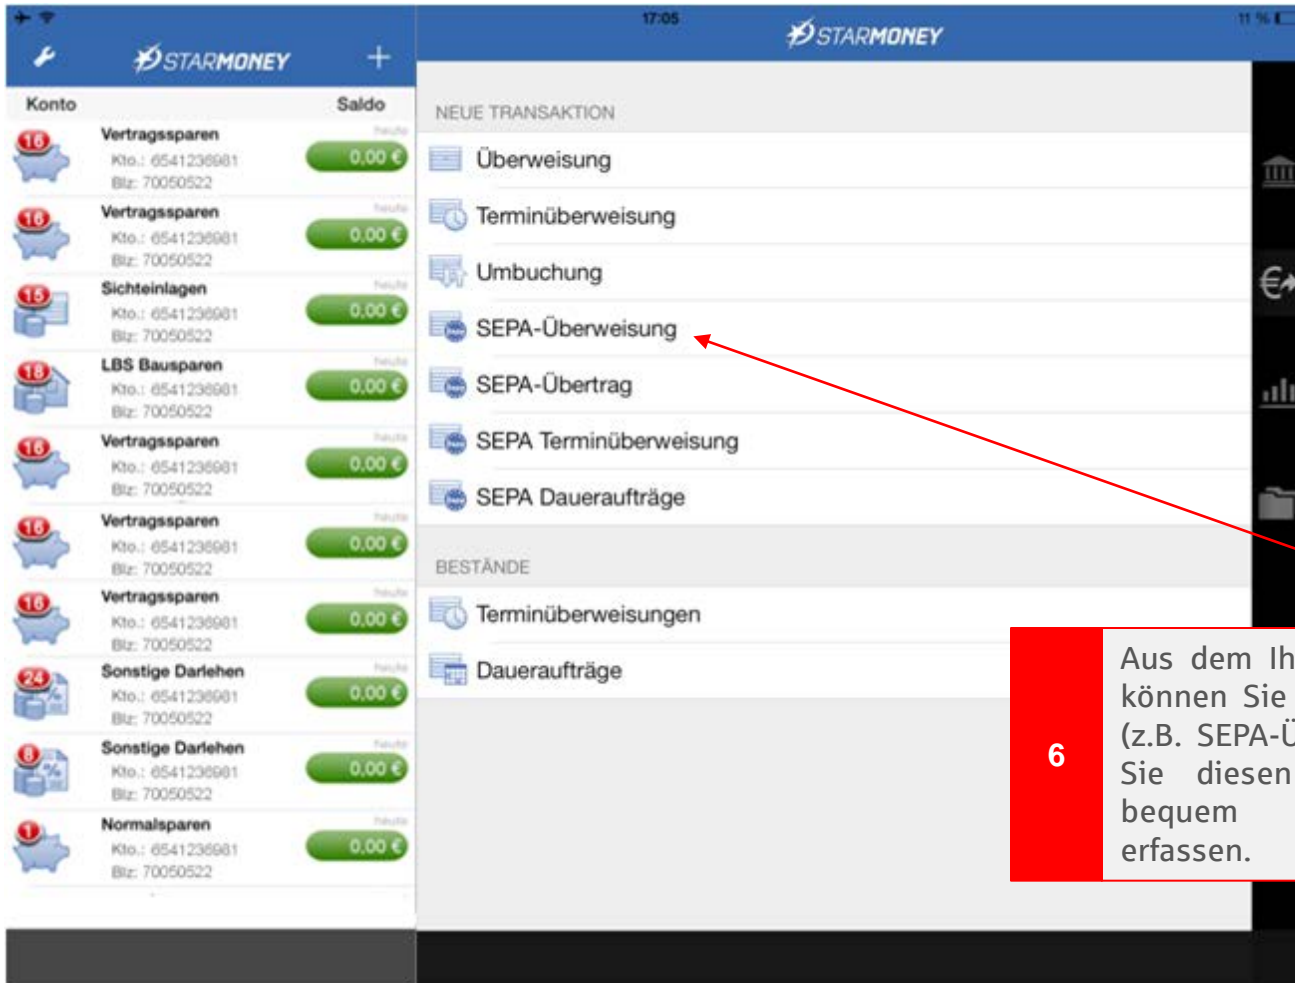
17:05
11 %

STARMONEY
+

Konto
Saldo

16
Vertragssparen
Kto.: 6541236981
Blz: 70050522
heute
0,00 €

16
Vertragssparen
Kto.: 6541236981
Blz: 70050522
heute
0,00 €

15
Sichteinlagen
Kto.: 6541236981
Blz: 70050522
heute
0,00 €

18
LBS Bausparen
Kto.: 6541236981
Blz: 70050522
heute
0,00 €

16
Vertragssparen
Kto.: 6541236981
Blz: 70050522
heute
0,00 €

16
Vertragssparen
Kto.: 6541236981
Blz: 70050522
heute
0,00 €

16
Vertragssparen
Kto.: 6541236981
Blz: 70050522
heute
0,00 €

24
Sonstige Darlehen
Kto.: 6541236981
Blz: 70050522
heute
0,00 €

8
Sonstige Darlehen
Kto.: 6541236981
Blz: 70050522
heute
0,00 €

1
Normalsparen
Kto.: 6541236981
Blz: 70050522
heute
0,00 €

STARMONEY

NEUE TRANSAKTION
Überweisung
Terminüberweisung
Umbuchung
SEPA-Überweisung
SEPA-Übertrag
SEPA Terminüberweisung
SEPA Daueraufträge

BESTÄNDE
Terminüberweisungen
Daueraufträge

6
Aus dem Ih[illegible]
können Sie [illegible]
(z.B. SEPA-Ü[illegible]
Sie diesen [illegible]
bequem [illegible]
erfassen.